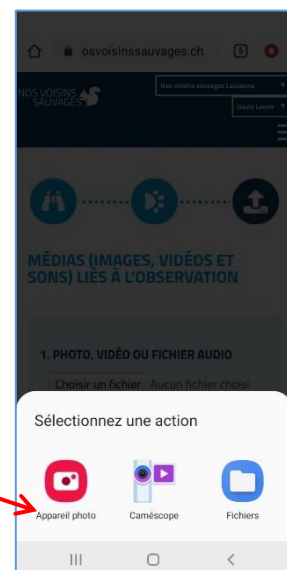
osvoisinssauvages.ch

5

NOS VOISINS SAUVAGES

Nos voisins sauvages Lausanne

David Lecoh

MÉDIAS (IMAGES, VIDÉOS ET SONS) LIÉS À L'OBSERVATION

1. PHOTO, VIDÉO OU FICHIER AUDIO

Choisir un fichier Aucun fichier choisi

Sélectionnez une action

Appareil photo

Caméscope

Fichiers